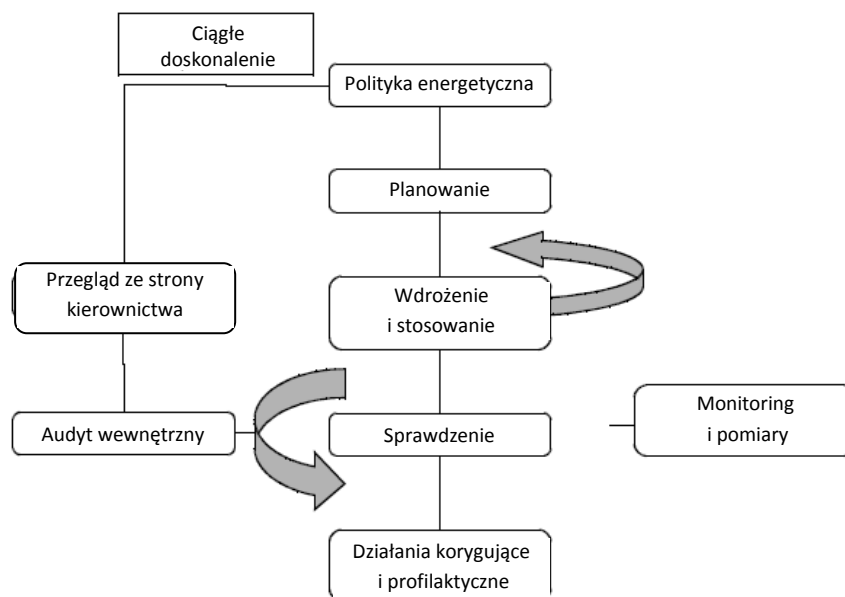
Ciągłe doskonalenie

Polityka energetyczna

Planowanie

Przegląd ze strony kierownictwa

Wdrożenie i stosowanie

Audyt wewnętrzny

Sprawdzenie

Monitoring i pomiary

Działania korygujące i profilaktyczne